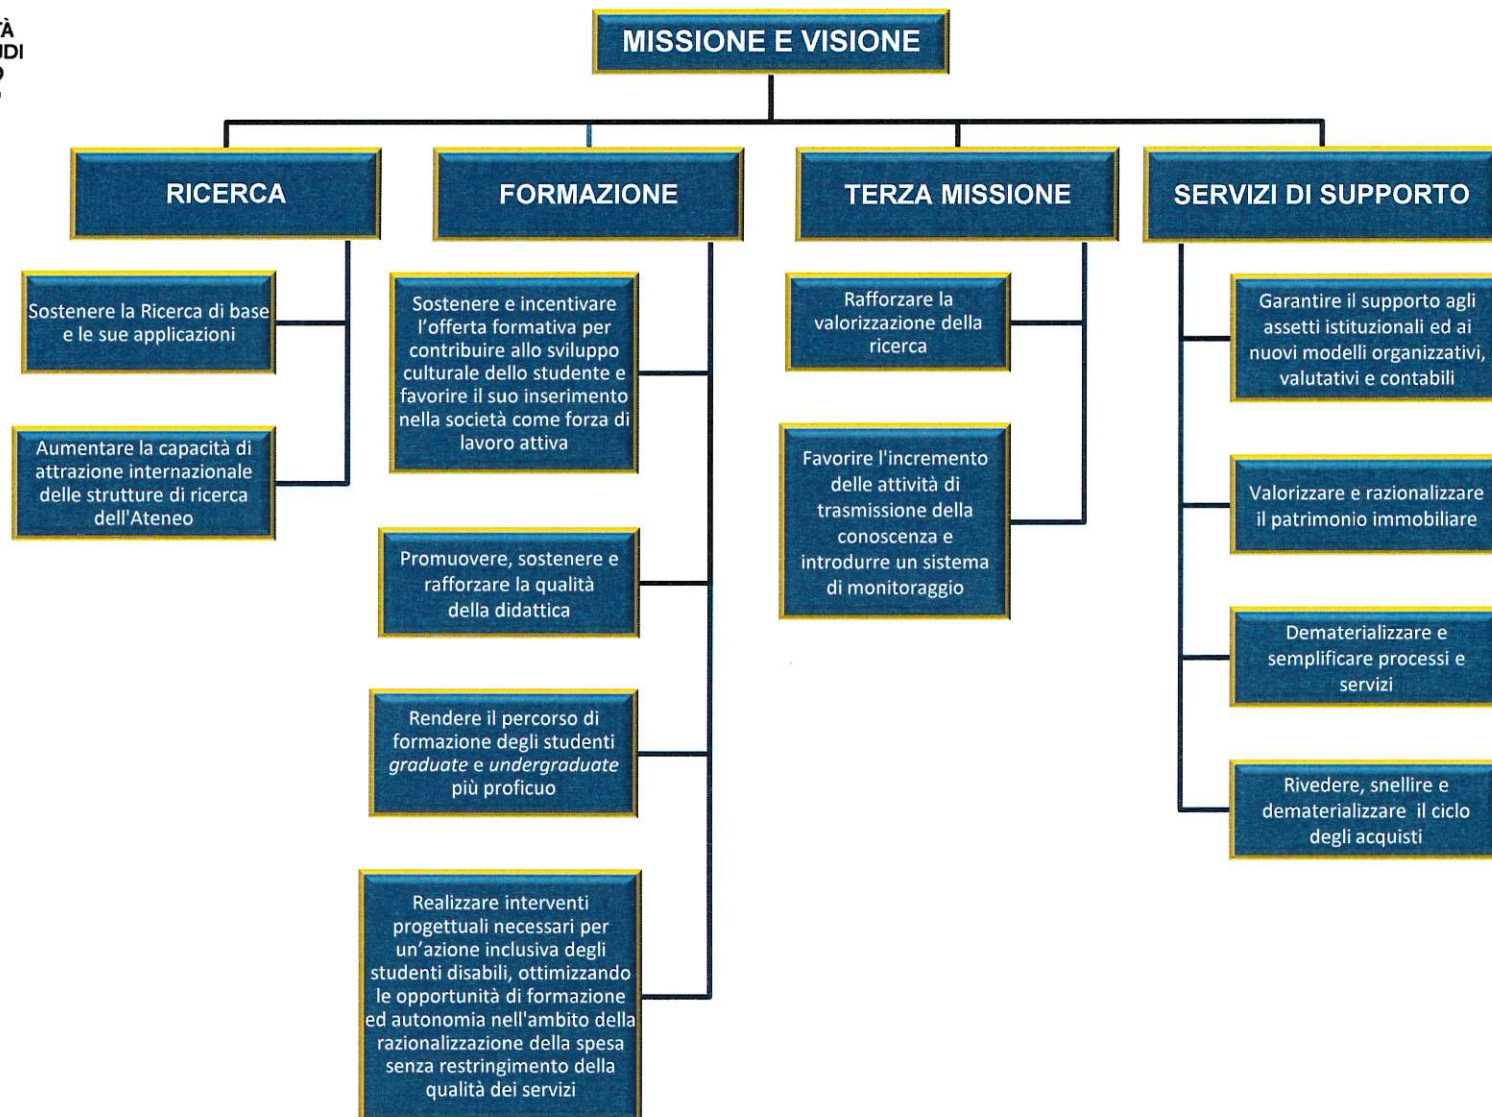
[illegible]

MISSIONE E VISIONE

RICERCA

Sostenere la Ricerca di base e le sue applicazioni

Aumentare la capacità di attrazione internazionale delle strutture di ricerca dell'Ateneo

FORMAZIONE

Sostenere e incentivare l'offerta formativa per contribuire allo sviluppo culturale dello studente e favorire il suo inserimento nella società come forza di lavoro attiva

Promuovere, sostenere e rafforzare la qualità della didattica

Rendere il percorso di formazione degli studenti *graduate* e *undergraduate* più proficuo

Realizzare interventi progettuali necessari per un'azione inclusiva degli studenti disabili, ottimizzando le opportunità di formazione ed autonomia nell'ambito della razionalizzazione della spesa senza restringimento della qualità dei servizi

TERZA MISSIONE

Rafforzare la valorizzazione della ricerca

Favorire l'incremento delle attività di trasmissione della conoscenza e introdurre un sistema di monitoraggio

SERVIZI DI SUPPORTO

Garantire il supporto agli assetti istituzionali ed ai nuovi modelli organizzativi, valutativi e contabili

Valorizzare e razionalizzare il patrimonio immobiliare

Dematerializzare e semplificare processi e servizi

Rivedere, snellire e dematerializzare il ciclo degli acquisti